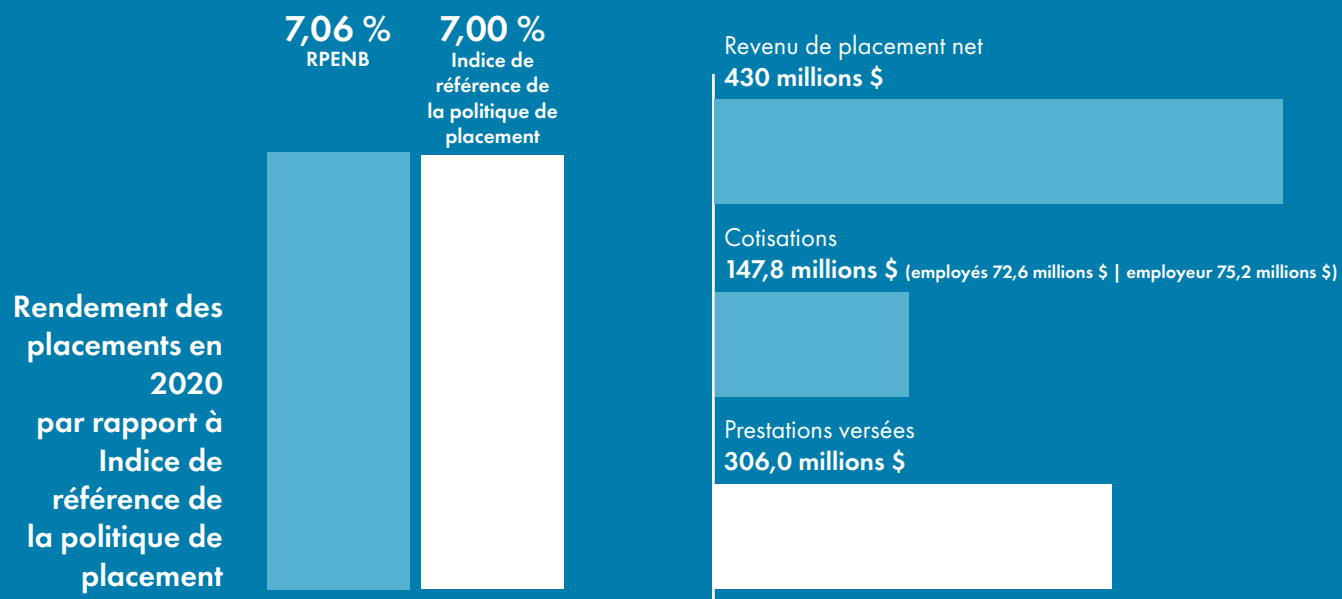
7,06 %
RPENB

7,00 %
Indice de référence de la politique de placement

Rendement des placements en 2020 par rapport à Indice de référence de la politique de placement

Revenu de placement net
430 millions $

Cotisations
147,8 millions $ (employés 72,6 millions $ | employeur 75,2 millions $)

Prestations versées
306,0 millions $